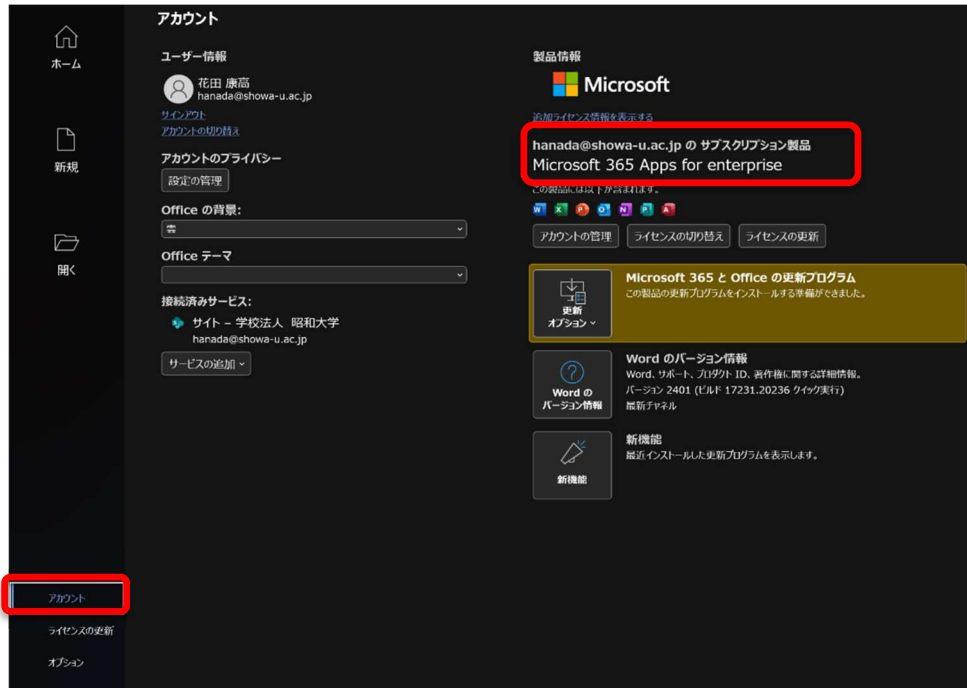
ホーム

新規

開く

アカウント

ライセンスの更新

オプション

アカウント

ユーザー情報

花田 康高
hanada@showa-u.ac.jp

サインアウト
アカウントの切り替え

アカウントのプライバシー

設定の管理

Office の背景:

Office テーマ

接続済みサービス:

サイト – 学校法人 昭和大学
hanada@showa-u.ac.jp

サービスの追加

製品情報

Microsoft

追加ライセンス情報を表示する

hanada@showa-u.ac.jp の サブスクリプション製品
Microsoft 365 Apps for enterprise

この製品には以下が含まれます。

アカウントの管理 ライセンスの切り替え ライセンスの更新

更新オプション

Microsoft 365 と Office の更新プログラム
この製品の更新プログラムをインストールする準備ができました。

Word のバージョン情報

Word のバージョン情報
Word、サポート、プロダクト ID、著作権に関する詳細情報。
バージョン 2401 (ビルド 17231.20236 クイック実行)
最新チャネル

新機能

新機能
最近インストールした更新プログラムを表示します。